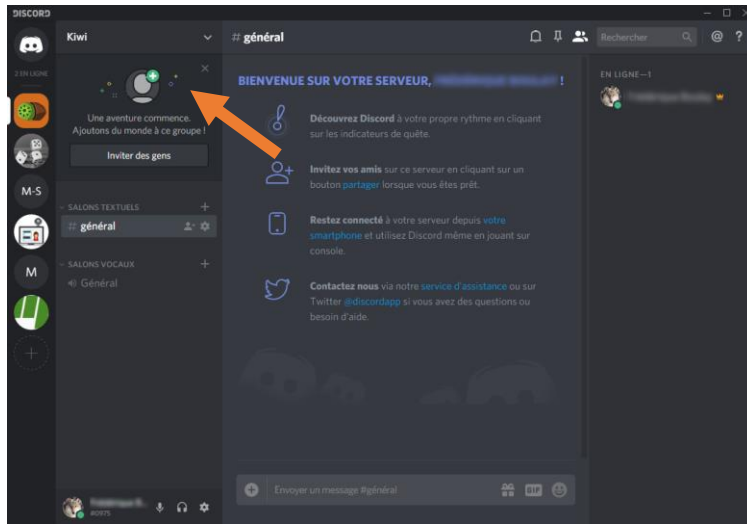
DISCORD

2 EN LIGNE

M-S

M

Kiwi

Une aventure commence. Ajoutons du monde à ce groupe !

Inviter des gens

SALONS TEXTUELS

# général

SALONS VOCAUX

Général

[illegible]
#0975

# général

Rechercher

BIENVENUE SUR VOTRE SERVEUR, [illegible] !

Découvrez Discord à votre propre rythme en cliquant sur les indicateurs de quête.

Invitez vos amis sur ce serveur en cliquant sur un bouton partager lorsque vous êtes prêt.

Restez connecté à votre serveur depuis votre smartphone et utilisez Discord même en jouant sur console.

Contactez nous via notre service d'assistance ou sur Twitter @discordapp si vous avez des questions ou besoin d'aide.

Envoyer un message #général

GIF

EN LIGNE—1

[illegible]